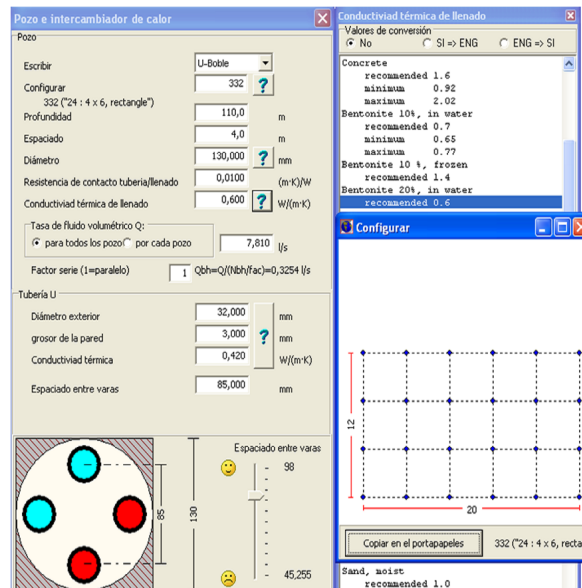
Pozo e intercambiador de calor

Pozo

Escribir U-Boble

Configurar 332 ?

332 ("24 : 4 x 6, rectangle")

Profundidad 110,0 m

Espaciado 4,0 m

Diámetro 130,000 ? mm

Resistencia de contacto tuberia/llenado 0,0100 (m·K)/W

Conductividad térmica de llenado 0,600 ? W/(m·K)

Tasa de fluido volumétrico Q:

para todos los pozo por cada pozo 7,810 l/s

Factor serie (1=paralelo) 1 Qbh=Q/(Nbh/fac)=0,3254 l/s

Tubería U

Diámetro exterior 32,000 mm

grosor de la pared 3,000 ? mm

Conductividad térmica 0,420 W/(m·K)

Espaciado entre varas 85,000 mm

85

130

Espaciado entre varas

98

45,255

Conductividad térmica de llenado

Valores de conversión

No SI => ENG ENG => SI

Concrete
recommended 1.6
minimum 0.92
maximum 2.02
Bentonite 10%, in water
recommended 0.7
minimum 0.65
maximum 0.77
Bentonite 10 %, frozen
recommended 1.4
Bentonite 20%, in water
recommended 0.6

Configurar

12

20

Copiar en el portapapeles

332 ("24 : 4 x 6, recta

Sand, moist
recommended 1.0